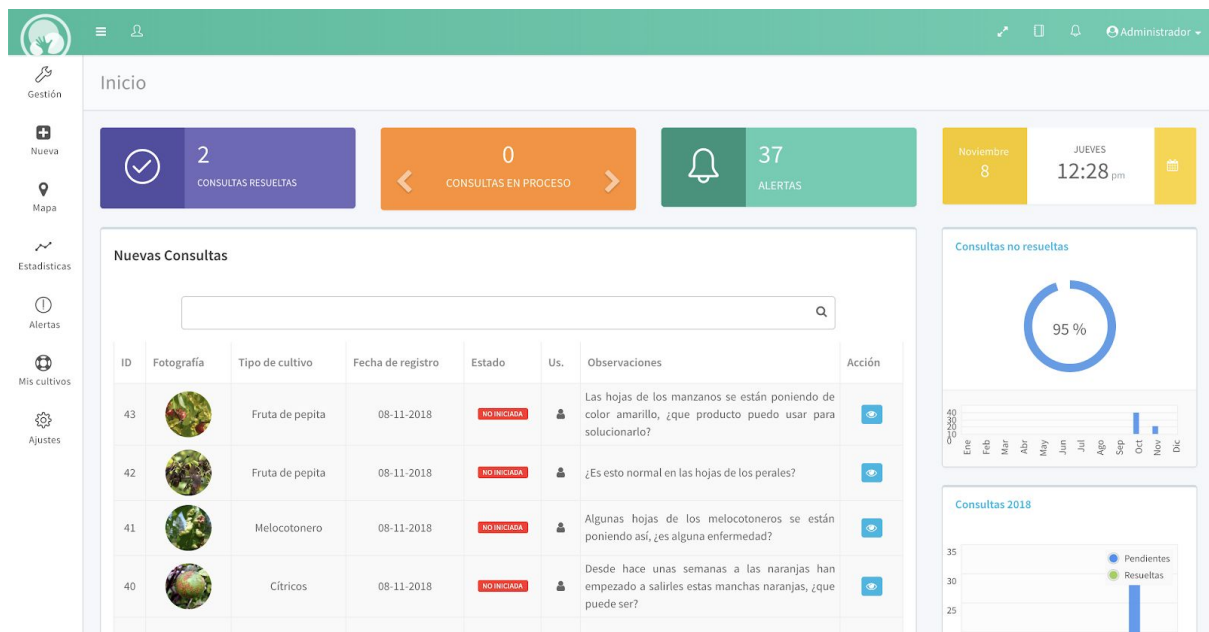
Administrador

Gestión
Nueva
Mapa
Estadísticas
Alertas
Mis cultivos
Ajustes

Inicio

2
CONSULTAS RESUELTAS

0
CONSULTAS EN PROCESO

37
ALERTAS

Noviembre
8

JUEVES
12:28 pm

Nuevas Consultas

| ID | Fotografía | Tipo de cultivo | Fecha de registro | Estado | Us. | Observaciones | Acción |
|---|---|---|---|---|---|---|---|
| 43 | | Fruta de pepita | 08-11-2018 | NO INICIADA | | Las hojas de los manzanos se están poniendo de color amarillo, ¿que producto puedo usar para solucionarlo? | |
| 42 | | Fruta de pepita | 08-11-2018 | NO INICIADA | | ¿Es esto normal en las hojas de los perales? | |
| 41 | | Melocotonero | 08-11-2018 | NO INICIADA | | Algunas hojas de los melocotoneros se están poniendo así, ¿es alguna enfermedad? | |
| 40 | | Cítricos | 08-11-2018 | NO INICIADA | | Desde hace unas semanas a las naranjas han empezado a salirles estas manchas naranjas, ¿que puede ser? | |

Consultas no resueltas

95 %

40
30
20
10
0
Ene Feb Mar Abr May Jun Jul Ago Sep Oct Nov Dic

Consultas 2018

35
30
25
Pendientes
Resueltas